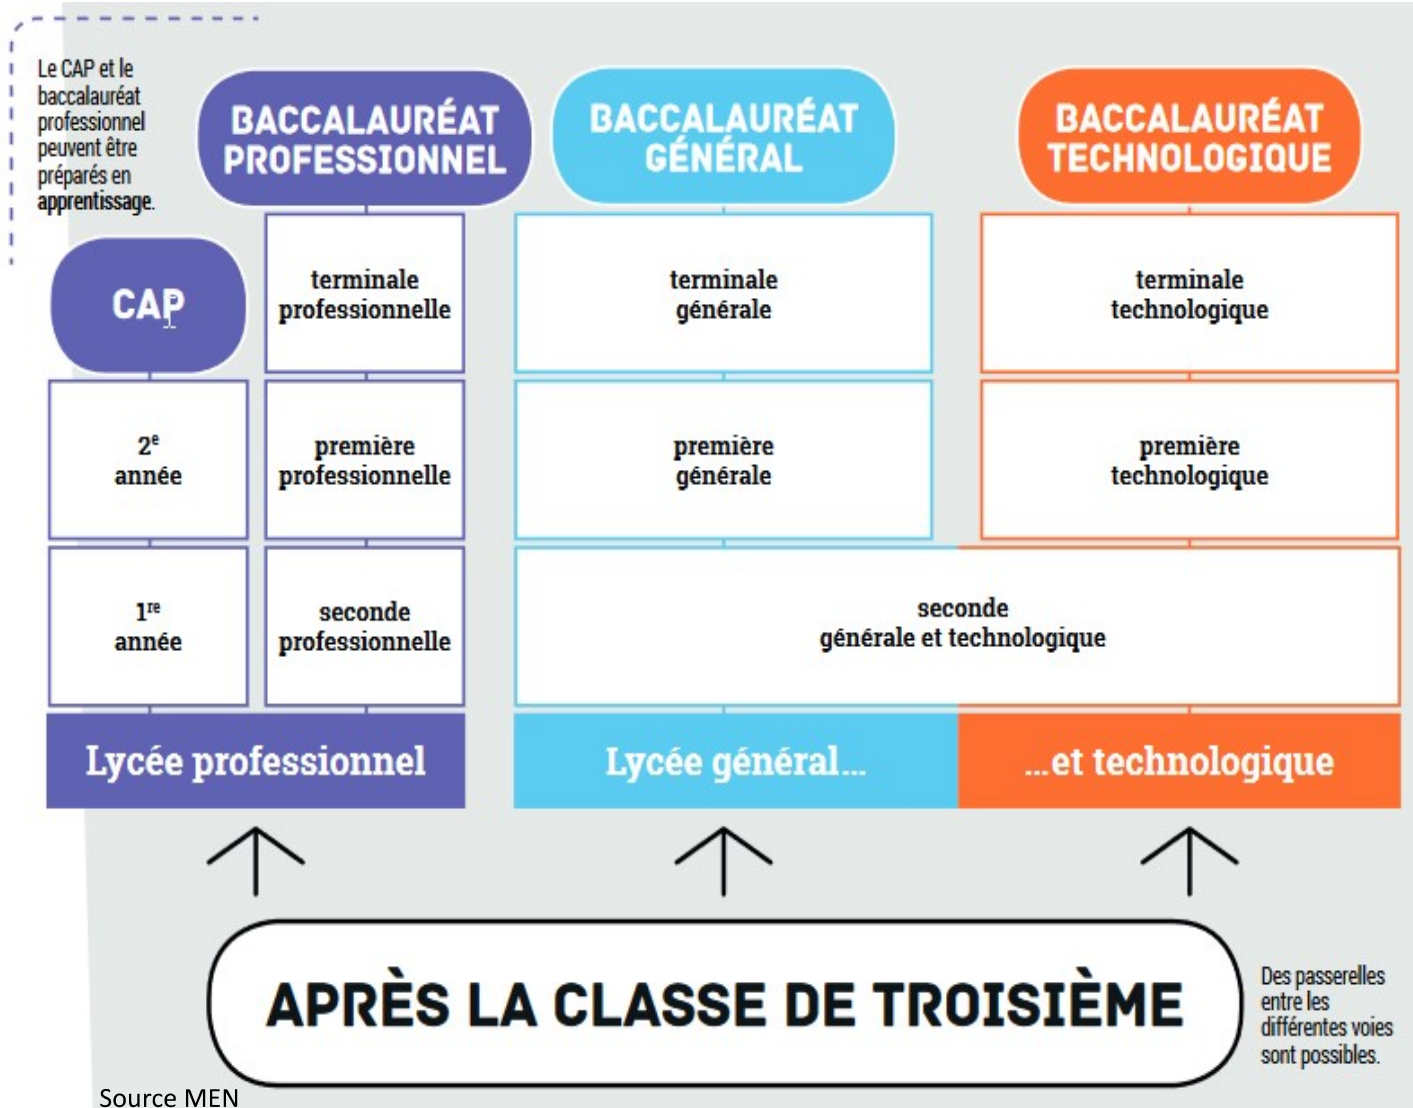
Le CAP et le baccalauréat professionnel peuvent être préparés en apprentissage.

BACCALAURÉAT PROFESSIONNEL

BACCALAURÉAT GÉNÉRAL

BACCALAURÉAT TECHNOLOGIQUE

CAP

terminale professionnelle

terminale générale

terminale technologique

2$^{e}$ année

première professionnelle

première générale

première technologique

1$^{re}$ année

seconde professionnelle

seconde générale et technologique

Lycée professionnel

Lycée général...

...et technologique

APRÈS LA CLASSE DE TROISIÈME

Des passerelles entre les différentes voies sont possibles.

Source MEN